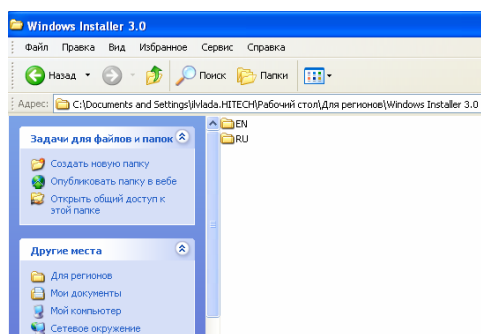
Windows Installer 3.0

Файл Правка Вид Избранное Сервис Справка

Назад Поиск Папки

Адрес: C:\Documents and Settings\ilvlada.HITECH\Рабочий стол\Для регионов\Windows Installer 3.0

Задачи для файлов и папок

Создать новую папку
Опубликовать папку в вебе
Открыть общий доступ к этой папке

Другие места

Для регионов
Мои документы
Мой компьютер
Сетевое окружение

EN
RU